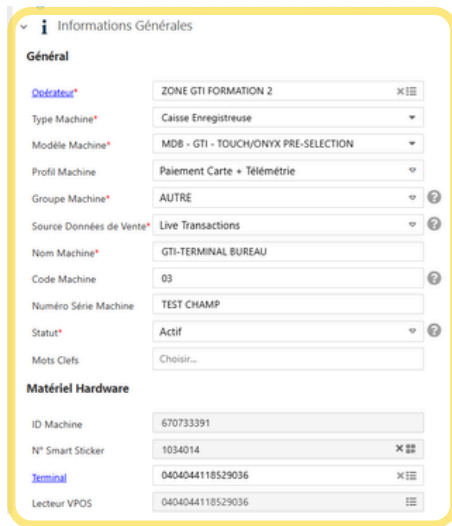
Informations Générales

Général

| | |
|---|---|
| Opérateur* | ZONE GTI FORMATION 2 |
| Type Machine* | Caisse Enregistreuse |
| Modèle Machine* | MDB - GTI - TOUCH/ONYX PRE-SELECTION |
| Profil Machine | Paiement Carte + Télémétrie |
| Groupe Machine* | AUTRE |
| Source Données de Vente* | Live Transactions |
| Nom Machine* | GTI-TERMINAL BUREAU |
| Code Machine | 03 |
| Numéro Série Machine | TEST CHAMP |
| Statut* | Actif |
| Mots Clefs | Choisir... |

Matériel Hardware

| | |
|---|---|
| ID Machine | 670733391 |
| N° Smart Sticker | 1034014 |
| Terminal | 0404044118529036 |
| Lecteur VPOS | 0404044118529036 |